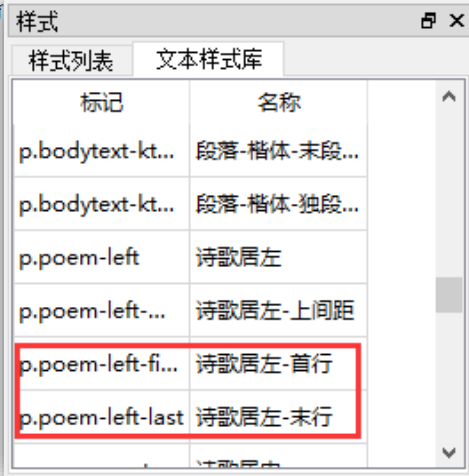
样式

样式列表 文本样式库

| 标记 | 名称 |
|---|---|
| p.bodytext-kt... | 段落-楷体-末段... |
| p.bodytext-kt... | 段落-楷体-独段... |
| p.poem-left | 诗歌居左 |
| p.poem-left-... | 诗歌居左-上间距 |
| p.poem-left-fi... | 诗歌居左-首行 |
| p.poem-left-last | 诗歌居左-末行 |
| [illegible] | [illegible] |